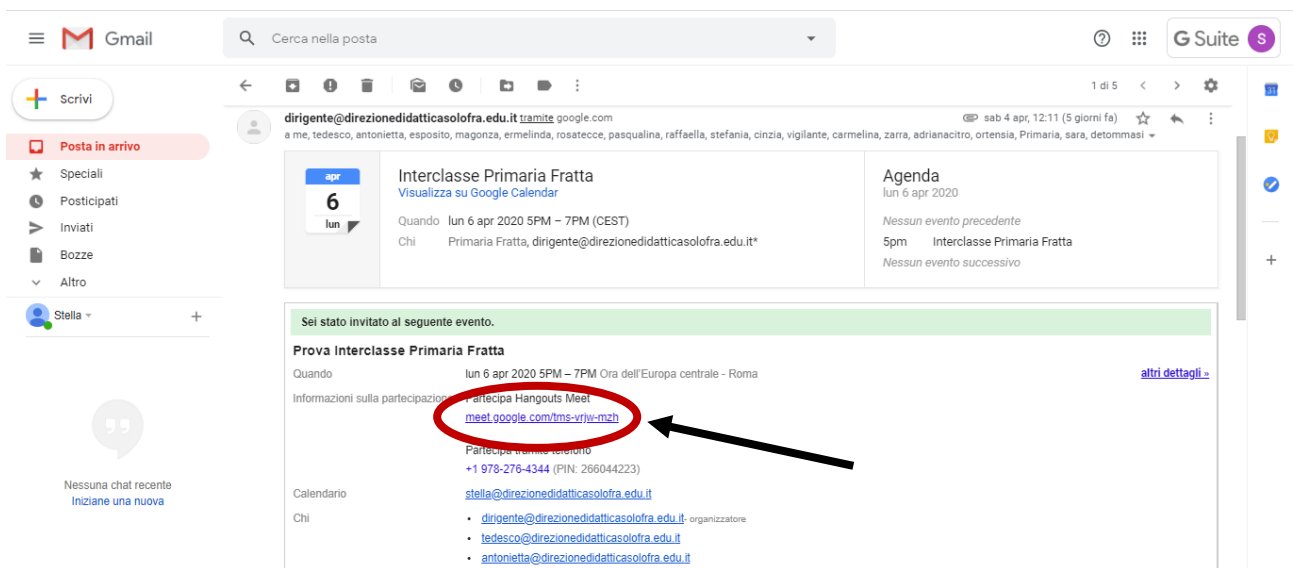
Gmail

Cerca nella posta

G Suite S

Scrivi

Posta in arrivo
Speciali
Posticipati
Inviati
Bozze
Altro

Stella

Nessuna chat recente
Iniziane una nuova

1 di 5

dirigente@direzionedidatticasolofra.edu.it tramite google.com
sab 4 apr, 12:11 (5 giorni fa)
a me, tedesco, antonietta, esposito, magonza, ermelinda, rosatecce, pasqualina, raffaella, stefania, cinzia, vigilante, carmelina, zarra, adrianacitro, ortensia, Primaria, sara, detommasi

apr
6
lun

Interclasse Primaria Fratta
Visualizza su Google Calendar

Quando lun 6 apr 2020 5PM – 7PM (CEST)
Chi Primaria Fratta, dirigente@direzionedidatticasolofra.edu.it*

Agenda
lun 6 apr 2020
Nessun evento precedente
5pm Interclasse Primaria Fratta
Nessun evento successivo

Sei stato invitato al seguente evento.

Prova Interclasse Primaria Fratta

Quando lun 6 apr 2020 5PM – 7PM Ora dell'Europa centrale - Roma altri dettagli »

Informazioni sulla partecipazione Partecipa Hangouts Meet
meet.google.com/tms-vrjw-mzh

Partecipa tramite telefono
+1 978-276-4344 (PIN: 266044223)

Calendario stella@direzionedidatticasolofra.edu.it

Chi
• dirigente@direzionedidatticasolofra.edu.it- organizzatore
• tedesco@direzionedidatticasolofra.edu.it
• antonietta@direzionedidatticasolofra.edu.it